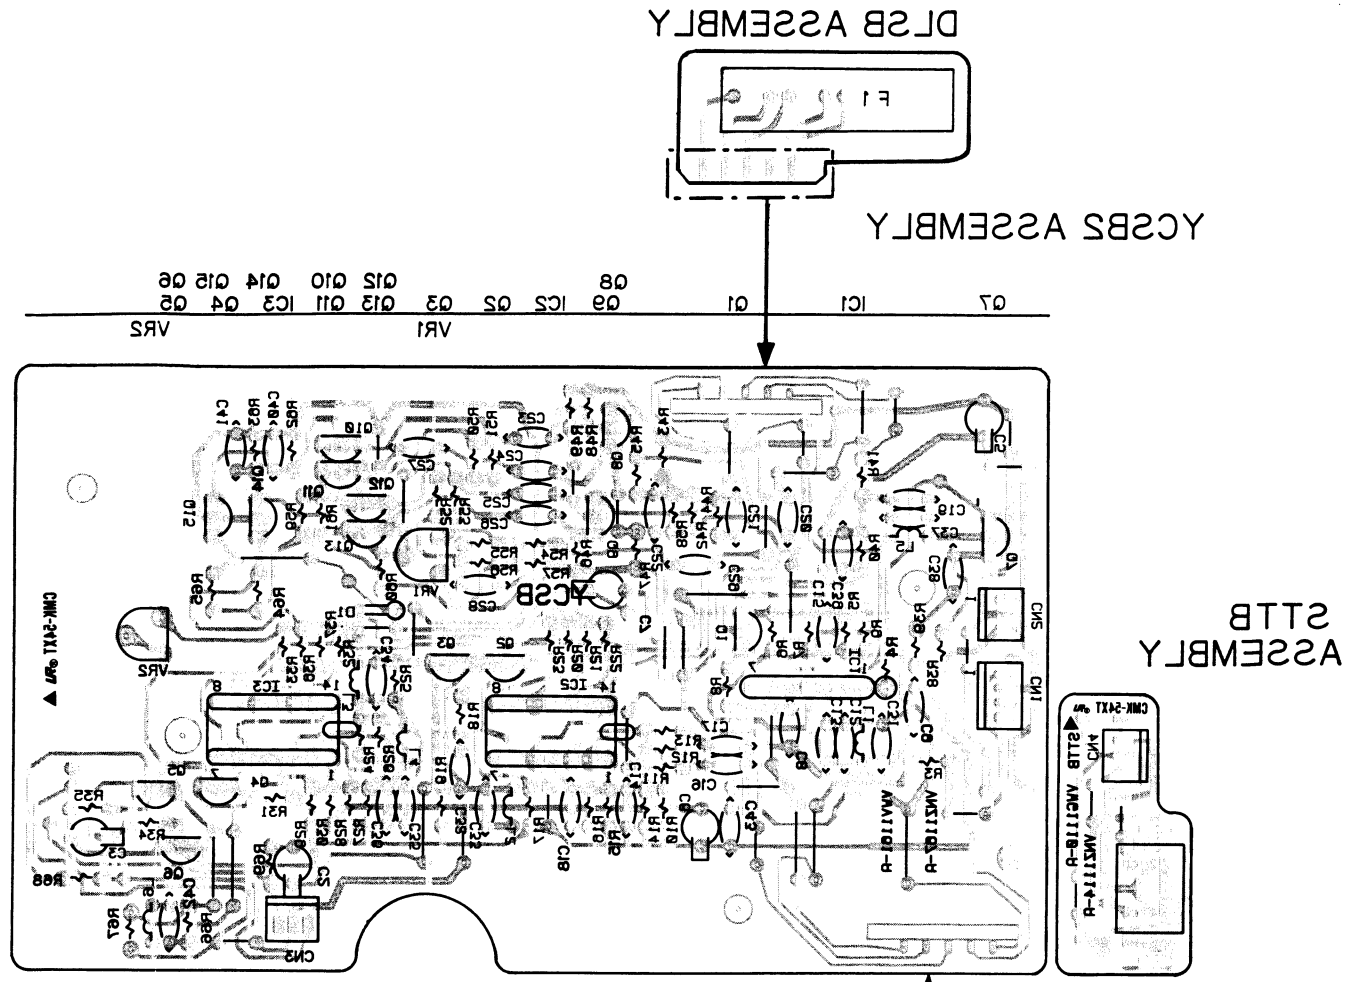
DLSB ASSEMBLY

F1

YCSBZ ASSEMBLY

Q6 Q15 Q14 Q10 Q12 Q8
Q5 Q4 IC3 Q11 Q13 Q3 Q2 IC2 Q9 Q1 IC1 Q7
VR2 VR1

STTB
ASSEMBLY

YCSB

CMK-54XT

CN1
CN2
CN3

VR1
VR2
IC1
IC2
IC3

VNZ10P-A
VNY10P-A

STTB
CMK-54XT
VNC110-A
VNZ114-A
CN4